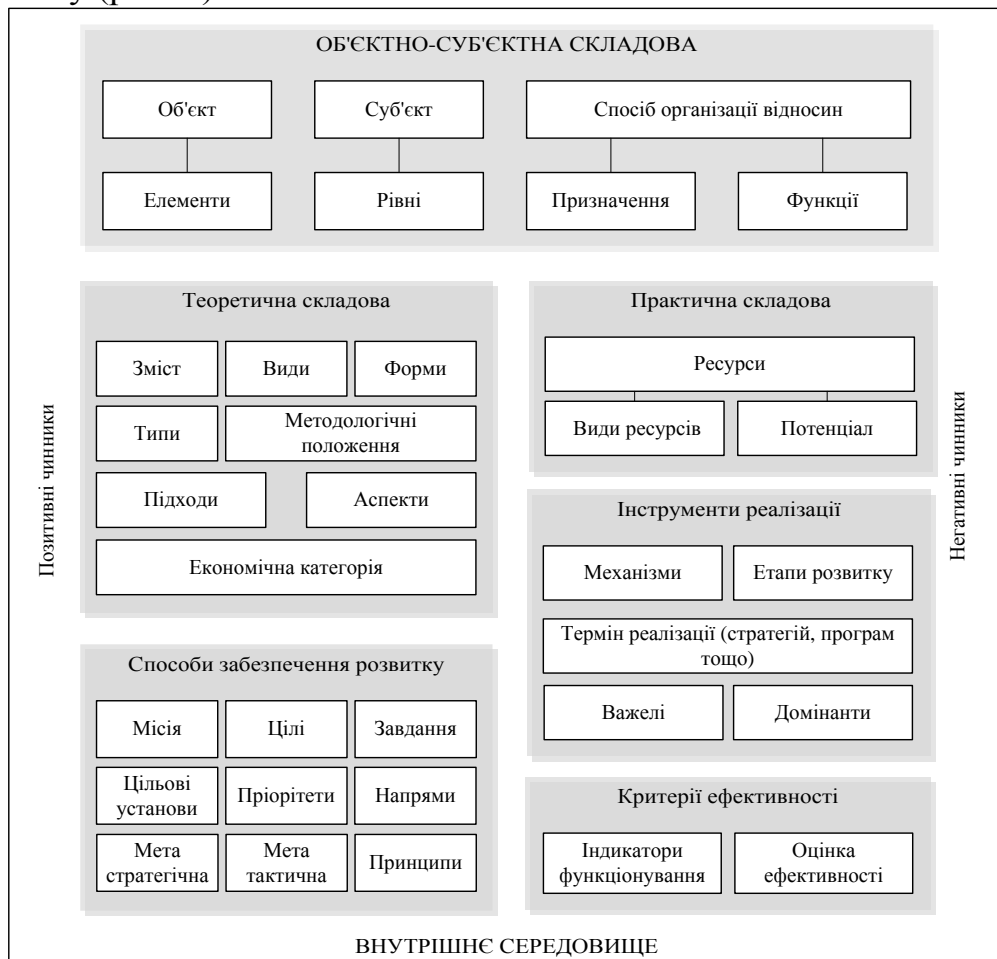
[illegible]

ОБ'ЄКТНО-СУБ'ЄКТНА СКЛАДОВА

Об'єкт

Суб'єкт

Спосіб організації відносин

Елементи

Рівні

Призначення

Функції

Позитивні чинники

Теоретична складова

Зміст

Види

Форми

Типи

Методологічні положення

Підходи

Аспекти

Економічна категорія

Практична складова

Ресурси

Види ресурсів

Потенціал

Інструменти реалізації

Механізми

Етапи розвитку

Термін реалізації (стратегій, програм тощо)

Важелі

Домінанти

Негативні чинники

Способи забезпечення розвитку

Місія

Цілі

Завдання

Цільові установи

Пріорітети

Напрями

Мета стратегічна

Мета тактична

Принципи

Критерії ефективності

Індикатори функціонування

Оцінка ефективності

ВНУТРІШНЄ СЕРЕДОВИЩЕ